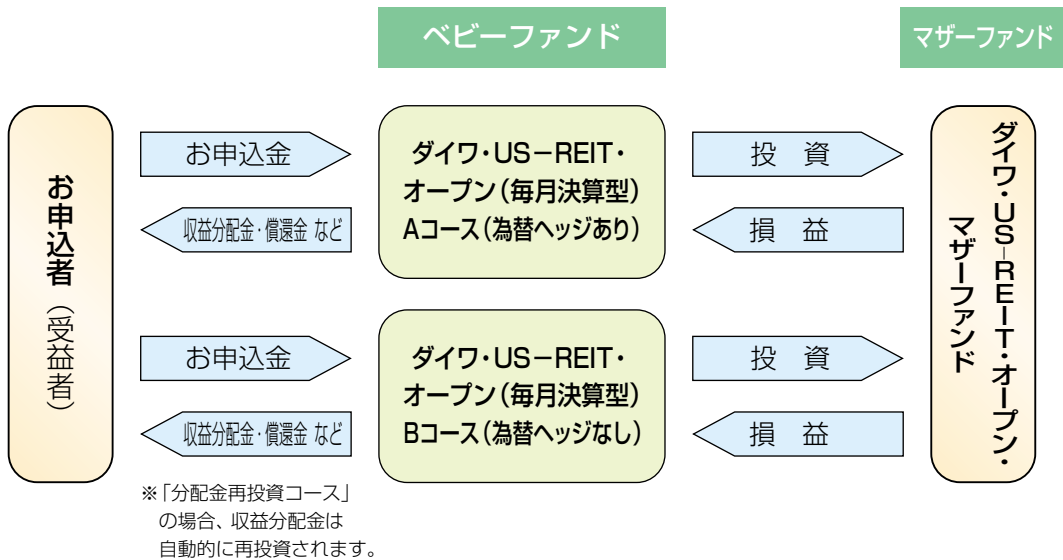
ベビーファンド

マザーファンド

お申込者（受益者）

お申込金

収益分配金・償還金 など

ダイワ・US－REIT・オープン（毎月決算型）Aコース（為替ヘッジあり）

投資

損益

お申込金

収益分配金・償還金 など

ダイワ・US－REIT・オープン（毎月決算型）Bコース（為替ヘッジなし）

投資

損益

ダイワ・US－REIT・オープン・マザーファンド

※「分配金再投資コース」の場合、収益分配金は自動的に再投資されます。